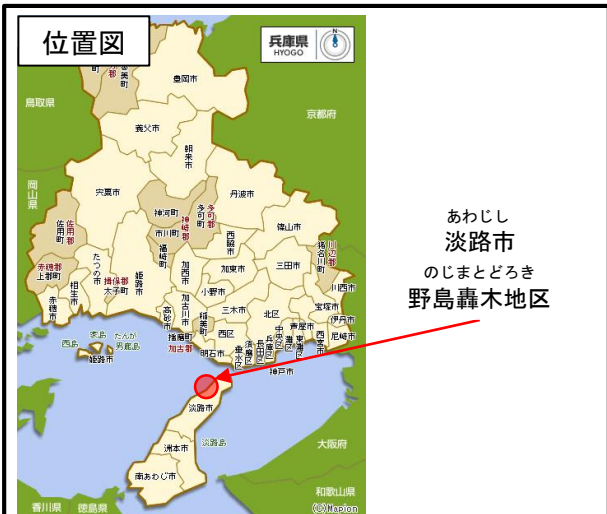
位置図

兵庫県
HYOGO

香美町
豊岡市
鳥取県
京都府
養父市
朝来市
岡山県
宍粟市
丹波市
佐用郡
佐用町
神河町
多可郡
多可町
神崎郡
西脇市
篠山市
市川町
福崎町
加西市
加東市
三田市
川辺郡
猪名川町
赤穂郡
上郡町
たつの市
揖保郡
太子町
姫路市
小野市
三木市
北区
宝塚市
川西市
相生市
赤穂市
高砂市
加古川市
稲美町
加古郡
播磨町
西区
芦屋市
伊丹市
尼崎市
西宮市
中央区
灘区
東灘区
須磨区
長田区
兵庫区
垂水区
明石市
神戸市
家島
たんが
男鹿島
西島
姫路市
淡路市
淡路島
洲本市
大阪府
南あわじ市
和歌山県
香川県
徳島県
(C)Mapion

あわじし
淡路市
のじまとどろき
野島轟木地区